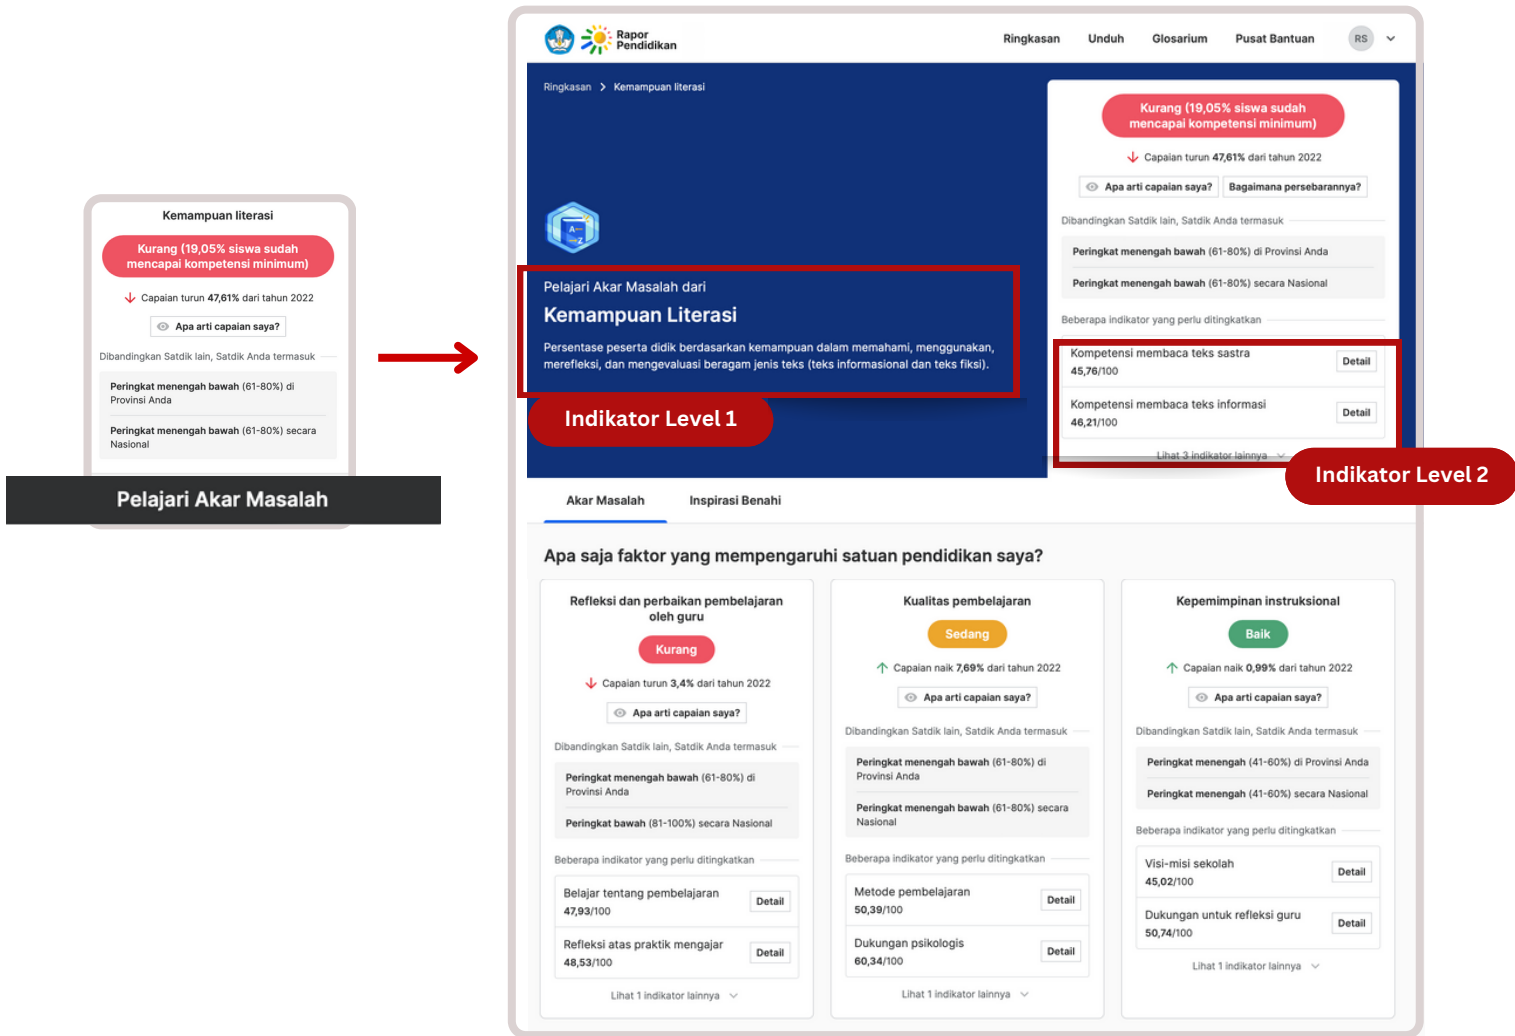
Kemampuan literasi

Kurang (19,05% siswa sudah mencapai kompetensi minimum)

Capaian turun 47,61% dari tahun 2022

Apa arti capaian saya?

Dibandingkan Satdik lain, Satdik Anda termasuk

Peringkat menengah bawah (61-80%) di Provinsi Anda

Peringkat menengah bawah (61-80%) secara Nasional

Pelajari Akar Masalah

Rapor Pendidikan

Ringkasan Unduh Glosarium Pusat Bantuan RS

Ringkasan > Kemampuan literasi

Pelajari Akar Masalah dari

Kemampuan Literasi

Persentase peserta didik berdasarkan kemampuan dalam memahami, menggunakan, merefleksi, dan mengevaluasi beragam jenis teks (teks informasional dan teks fiksi).

Indikator Level 1

Kurang (19,05% siswa sudah mencapai kompetensi minimum)

Capaian turun 47,61% dari tahun 2022

Apa arti capaian saya? Bagaimana persebarannya?

Dibandingkan Satdik lain, Satdik Anda termasuk

Peringkat menengah bawah (61-80%) di Provinsi Anda

Peringkat menengah bawah (61-80%) secara Nasional

Beberapa indikator yang perlu ditingkatkan

Kompetensi membaca teks sastra
45,76/100 Detail

Kompetensi membaca teks informasi
46,21/100 Detail

Lihat 3 indikator lainnya

Indikator Level 2

Akar Masalah Inspirasi Benahi

Apa saja faktor yang mempengaruhi satuan pendidikan saya?

Refleksi dan perbaikan pembelajaran oleh guru

Kurang

Capaian turun 3,4% dari tahun 2022

Apa arti capaian saya?

Dibandingkan Satdik lain, Satdik Anda termasuk

Peringkat menengah bawah (61-80%) di Provinsi Anda

Peringkat bawah (81-100%) secara Nasional

Beberapa indikator yang perlu ditingkatkan

Belajar tentang pembelajaran
47,93/100 Detail

Refleksi atas praktik mengajar
48,53/100 Detail

Lihat 1 indikator lainnya

Kualitas pembelajaran

Sedang

Capaian naik 7,69% dari tahun 2022

Apa arti capaian saya?

Dibandingkan Satdik lain, Satdik Anda termasuk

Peringkat menengah bawah (61-80%) di Provinsi Anda

Peringkat menengah bawah (61-80%) secara Nasional

Beberapa indikator yang perlu ditingkatkan

Metode pembelajaran
50,39/100 Detail

Dukungan psikologis
60,34/100 Detail

Lihat 1 indikator lainnya

Kepemimpinan instruksional

Baik

Capaian naik 0,99% dari tahun 2022

Apa arti capaian saya?

Dibandingkan Satdik lain, Satdik Anda termasuk

Peringkat menengah (41-60%) di Provinsi Anda

Peringkat menengah (41-60%) secara Nasional

Beberapa indikator yang perlu ditingkatkan

Visi-misi sekolah
45,02/100 Detail

Dukungan untuk refleksi guru
50,74/100 Detail

Lihat 1 indikator lainnya